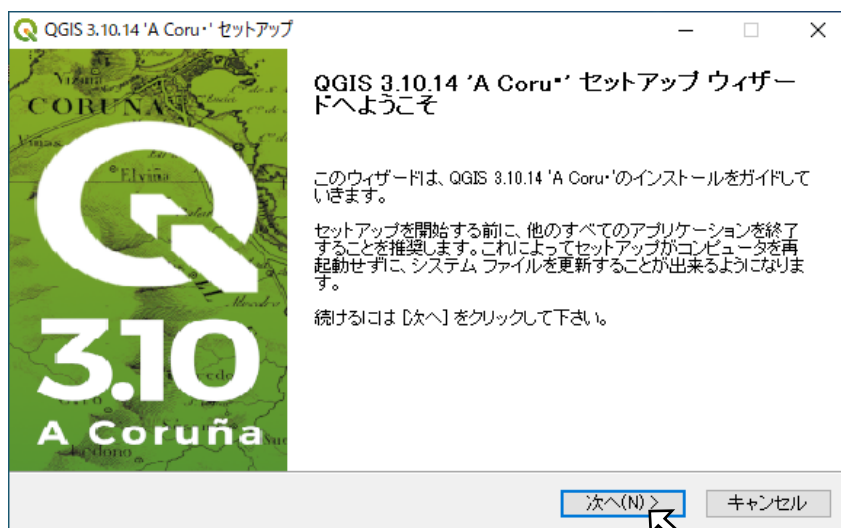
QGIS 3.10.14 'A Coru・' セットアップ

CORUNA

Elviña

3.10

A Coruña

QGIS 3.10.14 'A Coru・' セットアップ ウィザードへようこそ

このウィザードは、QGIS 3.10.14 'A Coru・'のインストールをガイドしていきます。

セットアップを開始する前に、他のすべてのアプリケーションを終了することを推奨します。これによってセットアップがコンピュータを再起動せずに、システム ファイルを更新することが出来るようになります。

続けるには [次へ] をクリックして下さい。

次へ(N) >

キャンセル